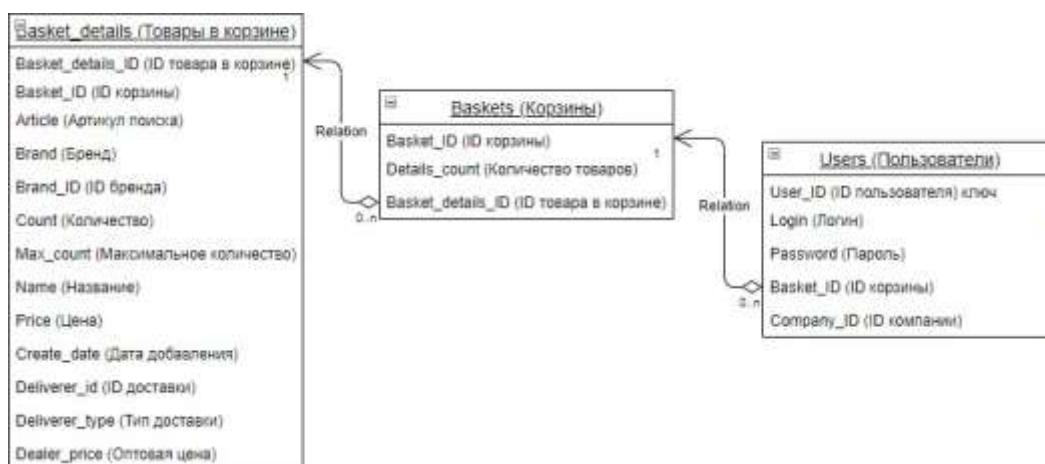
Basket_details (Товары в корзине)

Basket_details_ID (ID товара в корзине)
Basket_ID (ID корзины)
Article (Артикул поиска)
Brand (Бренд)
Brand_ID (ID бренда)
Count (Количество)
Max_count (Максимальное количество)
Name (Название)
Price (Цена)
Create_date (Дата добавления)
Deliverer_id (ID доставки)
Deliverer_type (Тип доставки)
Dealer_price (Оптовая цена)

1
Relation
0..n

Baskets (Корзины)

Basket_ID (ID корзины)
Details_count (Количество товаров)
Basket_details_ID (ID товара в корзине)

1
Relation
0..n

Users (Пользователи)

User_ID (ID пользователя) ключ
Login (Логин)
Password (Пароль)
Basket_ID (ID корзины)
Company_ID (ID компании)